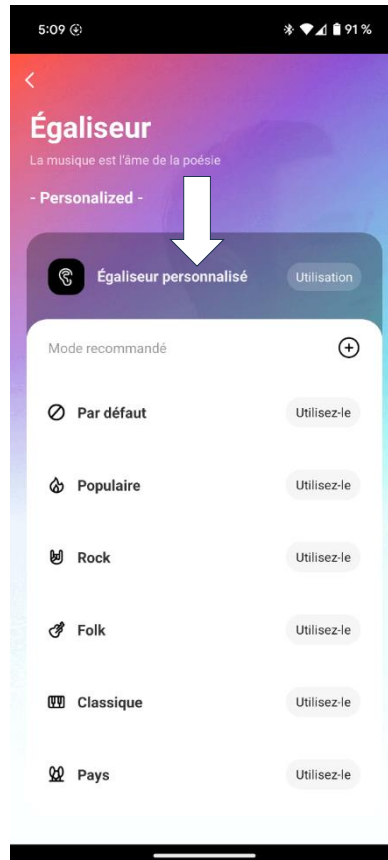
5:09

91 %

Égaliseur

La musique est l'âme de la poésie

- Personalized -

Égaliseur personnalisé

Utilisation

Mode recommandé

Par défaut

Utilisez-le

Populaire

Utilisez-le

Rock

Utilisez-le

Folk

Utilisez-le

Classique

Utilisez-le

Pays

Utilisez-le